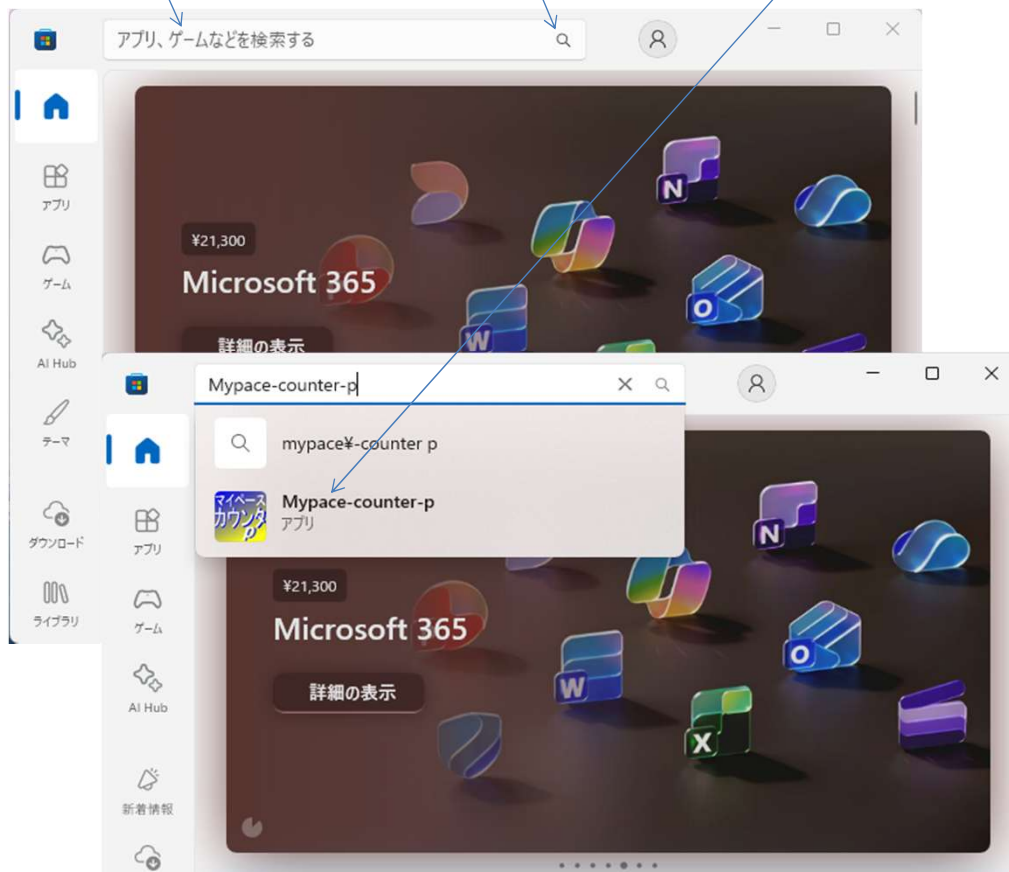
アプリ、ゲームなどを検索する

アプリ

ゲーム

AI Hub

テーマ

ダウンロード

ライブラリ

¥21,300

Microsoft 365

詳細の表示

Mypace-counter-p

mypace¥-counter p

マイペースカウンタp

Mypace-counter-p
アプリ

アプリ

ゲーム

AI Hub

新着情報

¥21,300

Microsoft 365

詳細の表示